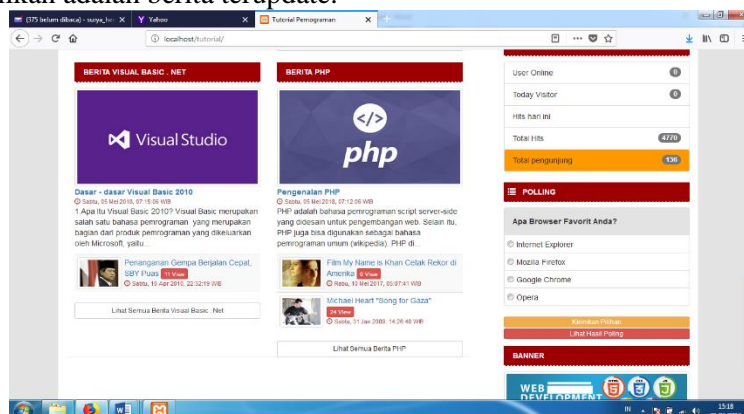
ikan adalah berita terupdate.

(375 belum dibaca) - suryo_hi ×
Yahoo ×
Tutorial Pemrograman ×

localhost/tutorial/

BERITA VISUAL BASIC . NET

Visual Studio

Dasar - dasar Visual Basic 2010
Sabtu, 05 Mei 2018, 07:15:09 WIB
1 Apa Itu Visual Basic 2010? Visual Basic merupakan salah satu bahasa pemrograman yang merupakan bagian dari produk pemrograman yang dikeluarkan oleh Microsoft, yaitu...

Penanganan Gempa Berjalan Cepat, SBY Puas 11 View
Sabtu, 10 Apr 2010, 22:32:19 WIB

Lihat Semua Berita Visual Basic .Net

BERITA PHP

php

Pengenalan PHP
Sabtu, 05 Mei 2018, 07:12:06 WIB
PHP adalah bahasa pemrograman script server-side yang didesain untuk pengembangan web. Selain itu, PHP juga bisa digunakan sebagai bahasa pemrograman umum (wikipedia). PHP di...

Film My Name is Khan Cetak Rekor di Amerika 6 View
Rabu, 10 Mei 2017, 03:07:41 WIB

Michael Heart "Song for Gaza" 24 View
Sabtu, 31 Jan 2009, 14:26:48 WIB

Lihat Semua Berita PHP

User Online 0
Today Visitor 0
Hits hari ini
Total Hits 4770
Total pengunjung 136

POLLING

Apa Browser Favorit Anda?
Internet Explorer
Mozilla Firefox
Google Chrome
Opera

Kirimkan Pilihan
Lihat Hasil Poling

BANNER

WEB DEVELOPMENT

IN
15:18